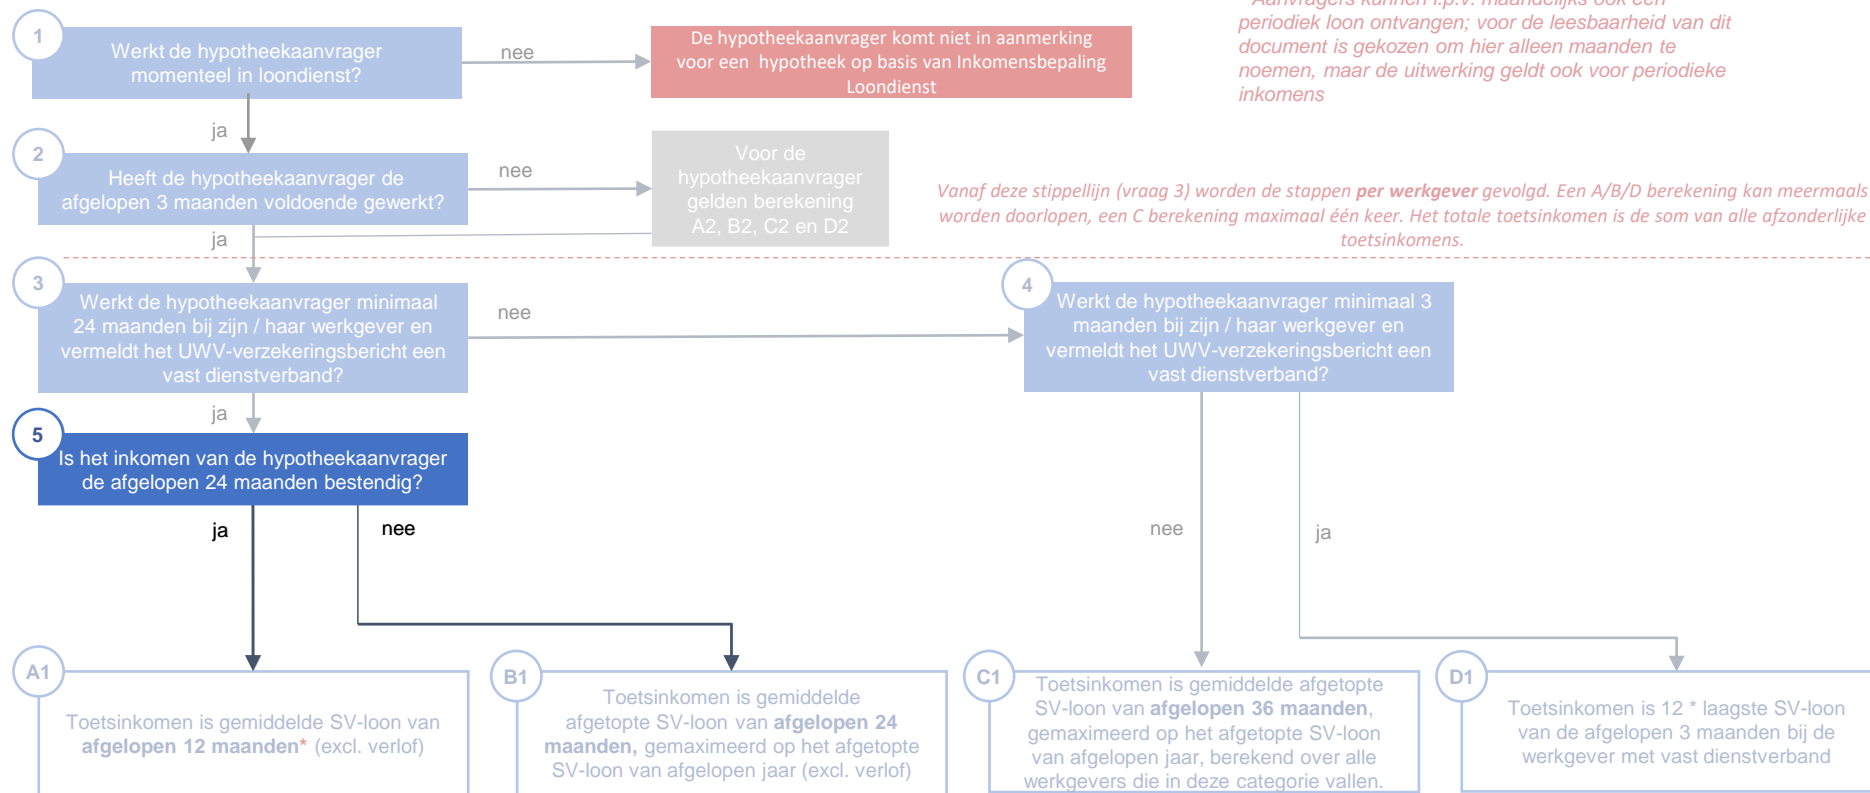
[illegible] periodiek loon ontvangen; voor de leesbaarheid van dit document is gekozen om hier alleen maanden te noemen, maar de uitwerking geldt ook voor periodieke inkomens

1

Werkt de hypotheekaanvrager momenteel in loondienst?

nee

De hypotheekaanvrager komt niet in aanmerking voor een hypotheek op basis van Inkomensbepaling Loondienst

ja

2

Heeft de hypotheekaanvrager de afgelopen 3 maanden voldoende gewerkt?

nee

Voor de hypotheekaanvrager gelden berekening A2, B2, C2 en D2

ja

Vanaf deze stippellijn (vraag 3) worden de stappen **per werkgever** gevolgd. Een A/B/D berekening kan meermaals worden doorlopen, een C berekening maximaal één keer. Het totale toetsinkomen is de som van alle afzonderlijke toetsinkomens.

3

Werkt de hypotheekaanvrager minimaal 24 maanden bij zijn / haar werkgever en vermeldt het UWV-verzekeringsbericht een vast dienstverband?

nee

4

Werkt de hypotheekaanvrager minimaal 3 maanden bij zijn / haar werkgever en vermeldt het UWV-verzekeringsbericht een vast dienstverband?

ja

5

Is het inkomen van de hypotheekaanvrager de afgelopen 24 maanden bestendig?

ja

nee

nee

ja

A1

Toetsinkomen is gemiddelde SV-loon van **afgelopen 12 maanden*** (excl. verlof)

B1

Toetsinkomen is gemiddelde afgetopte SV-loon van **afgelopen 24 maanden,** gemaximeerd op het afgetopte SV-loon van afgelopen jaar (excl. verlof)

C1

Toetsinkomen is gemiddelde afgetopte SV-loon van **afgelopen 36 maanden**, gemaximeerd op het afgetopte SV-loon van afgelopen jaar, berekend over alle werkgevers die in deze categorie vallen.

D1

Toetsinkomen is 12 * laagste SV-loon van de afgelopen 3 maanden bij de werkgever met vast dienstverband